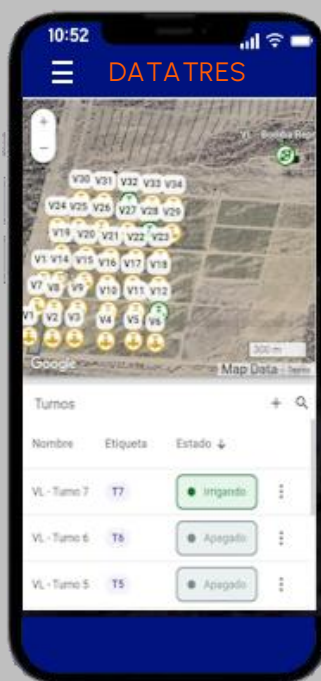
10:52

DATATRES

+
−

VL - Bomba Rep

V30 V31 V32 V33 V34
V24 V25 V26 V27 V28 V29
V19 V20 V21 V22 V23
V13 V14 V15 V16 V17 V18
V7 V8 V9 V10 V11 V12
V1 V2 V3 V4 V5 V6

Google
300 m
Map Data Term

Turnos
+

| Nombre | Etiqueta | Estado ↓ | |
|---|---|---|---|
| VL - Turno 7 | T7 | Irrigando | ⋮ |
| VL - Turno 6 | T6 | Apagado | ⋮ |
| VL - Turno 5 | T5 | Apagado | ⋮ |